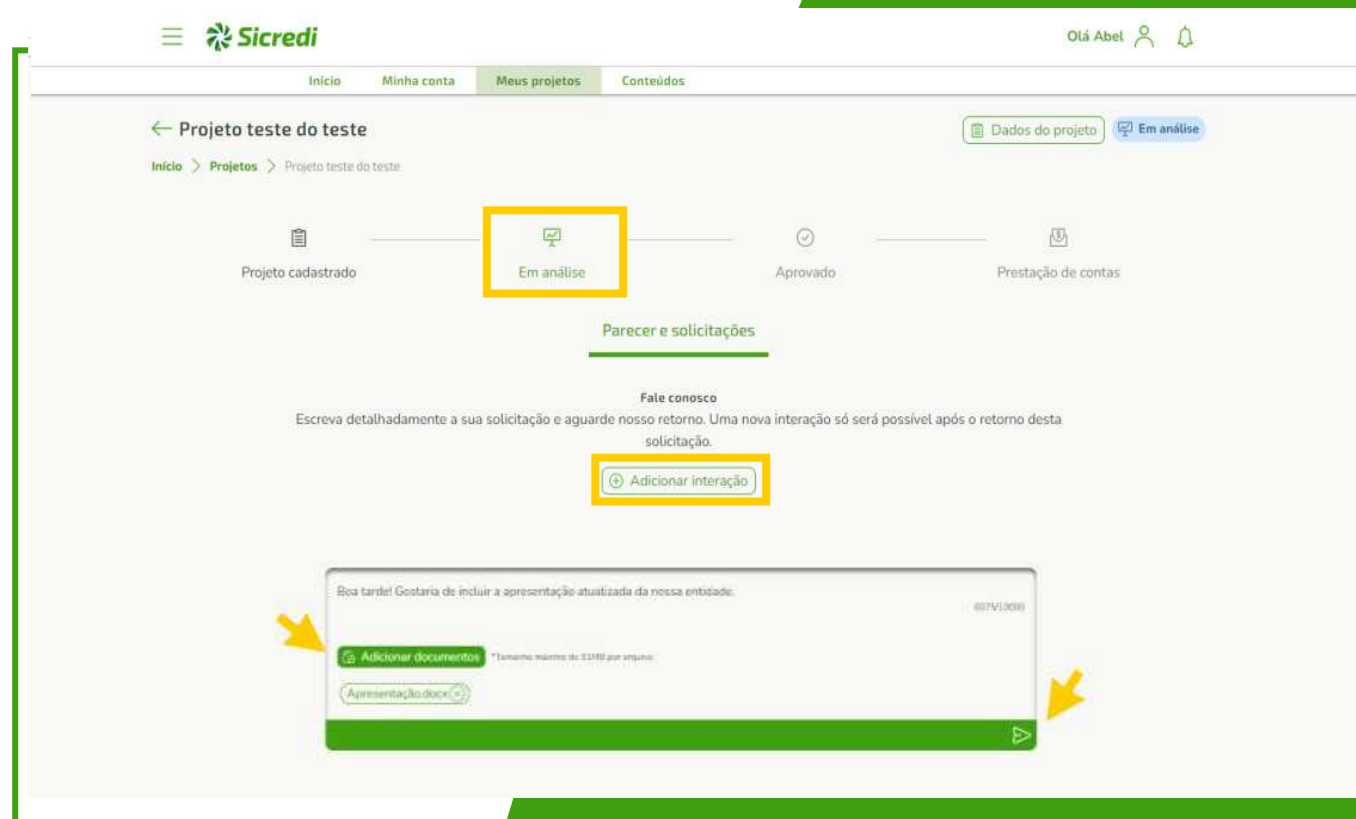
Sicredi

Olá Abel

Início Minha conta Meus projetos Conteúdos

← Projeto teste do teste

Dados do projeto Em análise

Início > Projetos > Projeto teste do teste

Projeto cadastrado Em análise Aprovado Prestação de contas

Parecer e solicitações

Fale conosco

Escreva detalhadamente a sua solicitação e aguarde nosso retorno. Uma nova interação só será possível após o retorno desta solicitação.

Adicionar interação

Boa tarde! Gostaria de incluir a apresentação atualizada da nossa entidade.

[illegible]

Adicionar documentos *Tamanho máximo de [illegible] por arquivo

Apresentação.docx